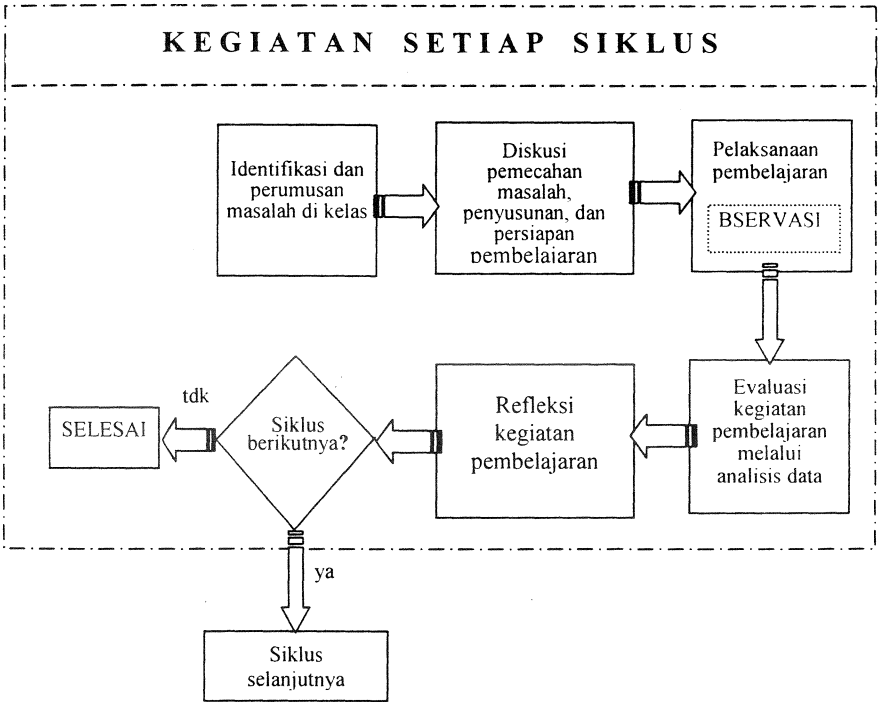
KEGIATAN SETIAP SIKLUS

Identifikasi dan perumusan masalah di kelas

Diskusi pemecahan masalah, penyusunan, dan persiapan pembelajaran

Pelaksanaan pembelajaran

BSERVASI

Evaluasi kegiatan pembelajaran melalui analisis data

Refleksi kegiatan pembelajaran

Siklus berikutnya?

tdk

SELESAI

ya

Siklus selanjutnya